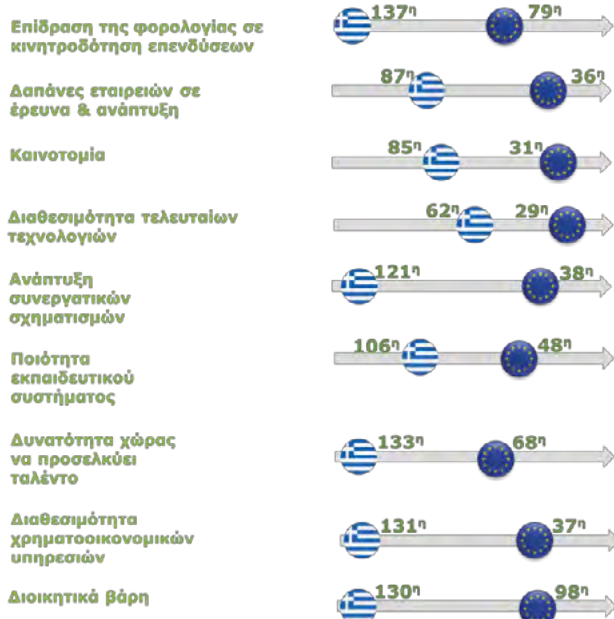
Επίδραση της φορολογίας σε κινητροδότηση επενδύσεων
137η
79η

Δαπάνες εταιρειών σε έρευνα & ανάπτυξη
87η
36η

Καινοτομία
85η
31η

Διαθεσιμότητα τελευταίων τεχνολογιών
62η
29η

Ανάπτυξη συνεργατικών σχηματισμών
121η
38η

Ποιότητα εκπαιδευτικού συστήματος
106η
48η

Δυνατότητα χώρας να προσελκύει ταλέντο
133η
68η

Διαθεσιμότητα χρηματοοικονομικών υπηρεσιών
131η
37η

Διοικητικά βάρη
130η
98η